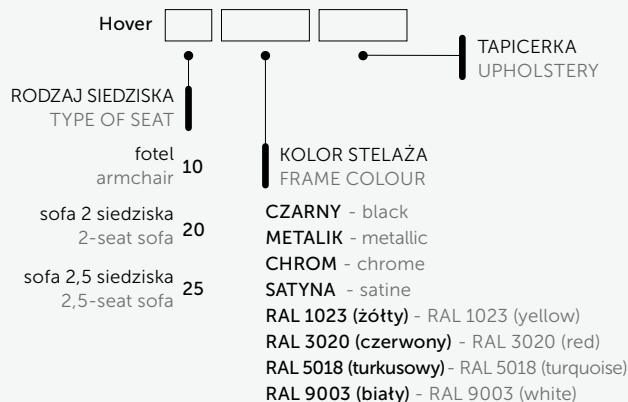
Hover

TAPICERKA
UPHOLSTERY

RODZAJ SIEDZISKA
TYPE OF SEAT

fotel
armchair 10

sofa 2 siedziska
2-seat sofa 20

sofa 2,5 siedziska
2,5-seat sofa 25

KOLOR STELAŻA
FRAME COLOUR

CZARNY - black
METALIK - metallic
CHROM - chrome
SATYNA - satine
RAL 1023 (żółty) - RAL 1023 (yellow)
RAL 3020 (czerwony) - RAL 3020 (red)
RAL 5018 (turkusowy) - RAL 5018 (turquoise)
RAL 9003 (biały) - RAL 9003 (white)